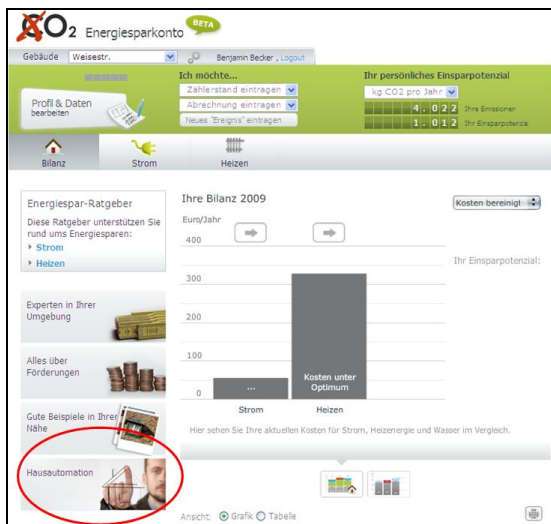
CO2 Energiesparkonto BETA

Gebäude Weisestr. Benjamin Becker , Logout

Profil & Daten bearbeiten

Ich möchte...
Zählerstand eintragen
Abrechnung eintragen
Neues "Ereignis" eintragen

Ihr persönliches Einsparpotenzial
kg CO2 pro Jahr
4.022 Ihre Emissionen
1.012 Ihr Einsparpotenzial

Bilanz Strom Heizen

Energiespar-Ratgeber
Diese Ratgeber unterstützen Sie rund ums Energiesparen:
Strom
Heizen

Experten in Ihrer Umgebung

Alles über Förderungen

Gute Beispiele in Ihrer Nähe

Hausautomation

Ihre Bilanz 2009

Kosten bereinigt

Euro/Jahr
400
300
200
100
0

...
Kosten unter Optimum

Strom Heizen

Ihr Einsparpotenzial:

Hier sehen Sie Ihre aktuellen Kosten für Strom, Heizenergie und Wasser im Vergleich.

Ansicht: Grafik Tabelle